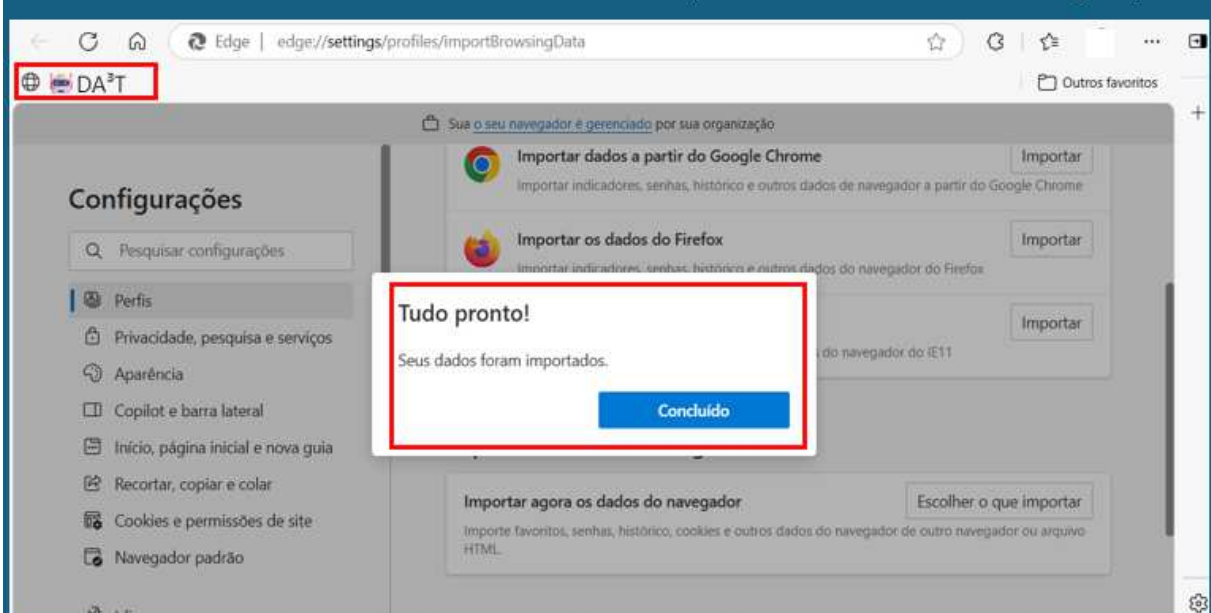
Edge | edge://settings/profiles/importBrowsingData

DA³T

Outros favoritos

Sua o seu navegador é gerenciado por sua organização

Configurações

Pesquisar configurações

Perfis

Privacidade, pesquisa e serviços

Aparência

Copilot e barra lateral

Início, página inicial e nova guia

Recortar, copiar e colar

Cookies e permissões de site

Navegador padrão

Importar dados a partir do Google Chrome

Importar indicadores, senhas, histórico e outros dados de navegador a partir do Google Chrome

Importar

Importar os dados do Firefox

Importar indicadores, senhas, histórico e outros dados do navegador do Firefox

Importar

Importar

do navegador do IE11

Tudo pronto!

Seus dados foram importados.

Concluído

Importar agora os dados do navegador

Escolher o que importar

Importe favoritos, senhas, histórico, cookies e outros dados do navegador de outro navegador ou arquivo HTML.